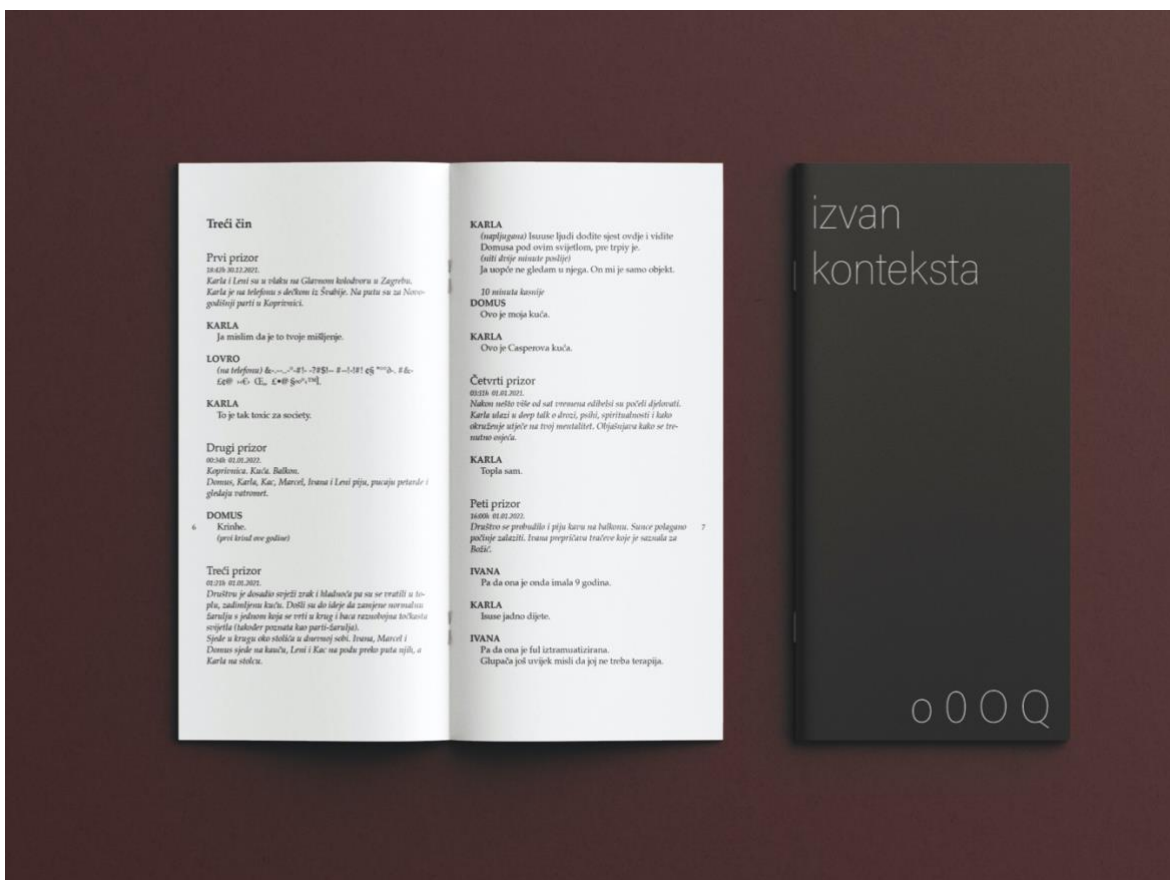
Treći čin

Prvi prizor
18:43h 30.12.2021.
Karla i Lovro su u vlaku na Glavnom kolodvoru u Zagrebu. Karla je na telefonu s dečkom iz Švabije. Na putu su za Novogodišnji parti u Koprivnici.

KARLA
Ja mislim da je to tvoje mišljenje.

LOVRO
(na telefonu) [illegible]

KARLA
To je tak toxic za society.

Drugi prizor
00:54h 01.01.2022.
Koprivnica. Kuća. Balkon.
Domus, Karla, Kac, Marcel, Ivana i Lovro piju, pucaju petarde i gledaju vatromet.

DOMUS
Krinhe.
(prvi krind ove godine)

6

Treći prizor
01:21h 01.01.2021.
Društvo je dovadio svježi zrak i hladnoća pa su se vratili u toplu, zadimljenu kuću. Došli su do ideje da zavrjene normalnu šaruliju s jednom koja se vrti u krug i baca raznobojna točkasta svjetla (također poznata kao parti-šarulja).
Sjede u krugu oko stolića u dnevnoj sobi. Ivana, Marcel i Domus sjede na kauču, Lovro i Kac na podu preko puta njih, a Karla na stolcu.

KARLA
(napljugana) Isuuse ljudi dođite sjest ovdje i vidite Domusa pod ovim svjetlom, pre trpiy je.
(niti dvije minute poslije)
Ja uopće ne gledam u njega. On mi je samo objekt.

10 minuta kasnije
DOMUS
Ovo je moja kuća.

KARLA
Ovo je Casperova kuća.

Četvrti prizor
03:15h 01.01.2021.
Nakon nešto više od sat vremena edibelsi su počeli djelovati. Karla ulazi u deep talk o drozi, psihi, spiritualnosti i kako okruženje utječe na tvoj mentalitet. Objašnjava kako se trenutno osjeća.

KARLA
Topla sam.

Peti prizor
16:00h 01.01.2021.
Društvo se probudilo i piju kavu na balkonu. Sunce polagano počinje zalaziti. Ivana prepričava tračeve koje je saznala za Božić.

7

IVANA
Pa da ona je onda imala 9 godina.

KARLA
Isuse jadno dijete.

IVANA
Pa da ona je ful iztraumatizirana.
Glupača još uvijek misli da joj ne treba terapija.

izvan
konteksta

o 0 O Q